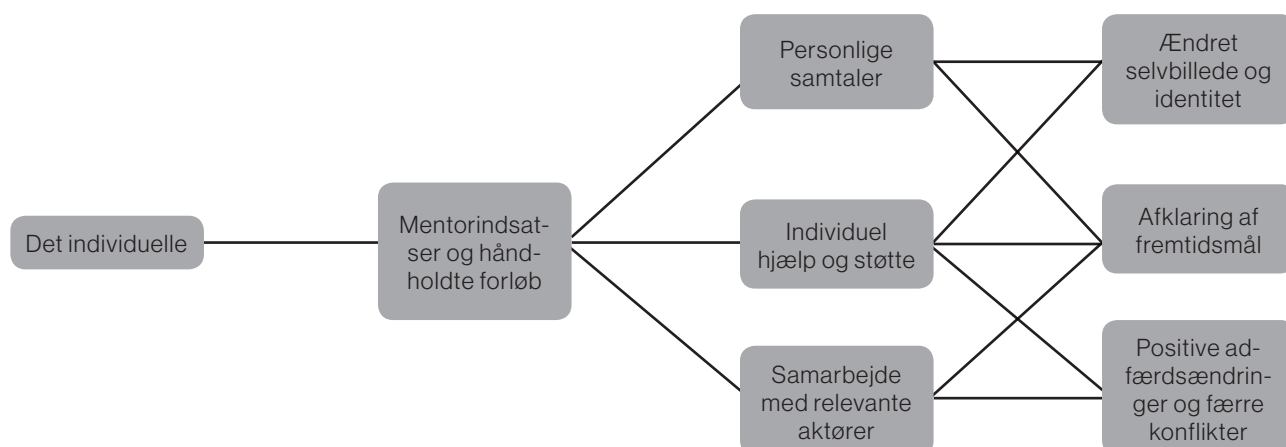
Det individuelle

Mentorindsatser og håndholdte forløb

Personlige samtaler

Individuel hjælp og støtte

Samarbejde med relevante aktører

Ændret selvbillede og identitet

Afklaring af fremtidsmål

Positive adfærdsændringer og færre konflikter